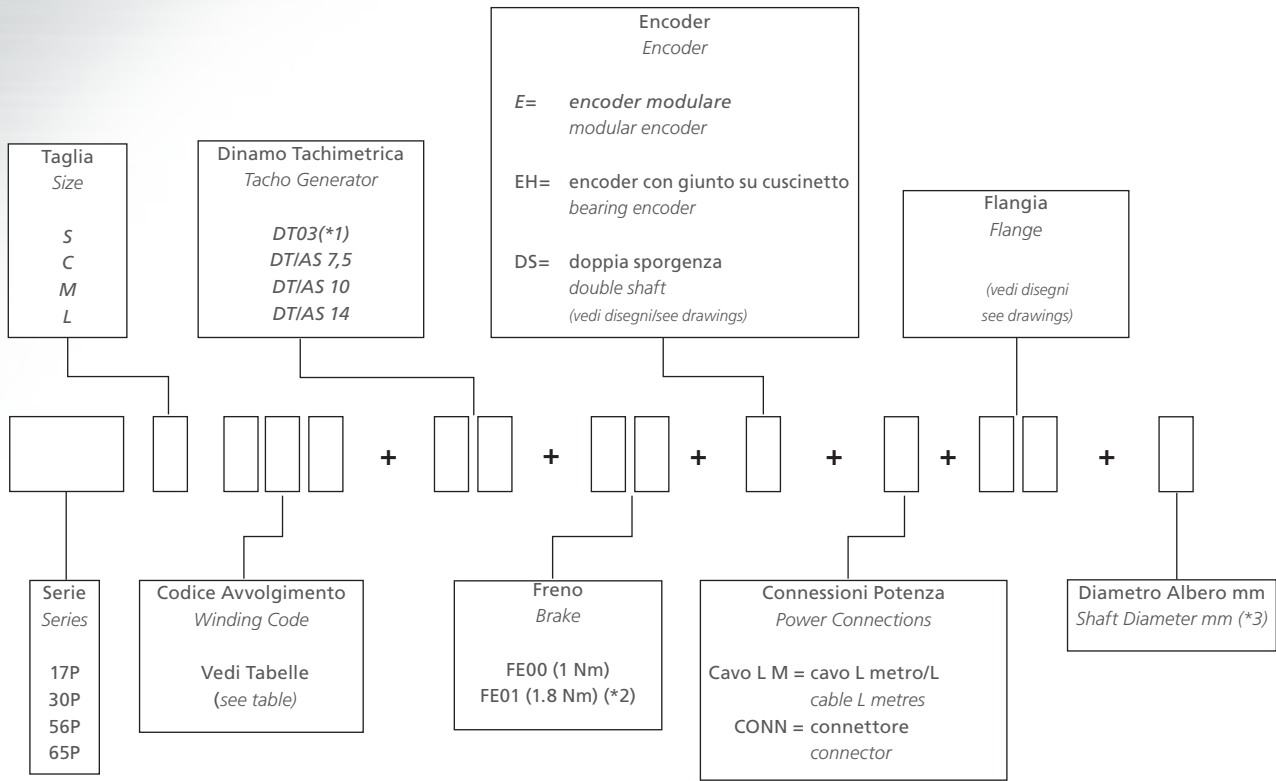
Taglia
Size

S
C
M
L

Dinamo Tachimetrica
Tacho Generator

DT03(*1)
DT/AS 7,5
DT/AS 10
DT/AS 14

Encoder
Encoder

E= encoder modulare
modular encoder

EH= encoder con giunto su cuscinetto
bearing encoder

DS= doppia sporgenza
double shaft
(vedi disegni/see drawings)

Flangia
Flange

(vedi disegni
see drawings)

+ + + + + +

Serie
Series

17P
30P
56P
65P

Codice Avvolgimento
Winding Code

Vedi Tabelle
(see table)

Freno
Brake

FE00 (1 Nm)
FE01 (1.8 Nm) (*2)

Connessioni Potenza
Power Connections

Cavo L M = cavo L metro/L
cable L metres
CONN = connettore
connector

Diametro Albero mm
Shaft Diameter mm (*3)